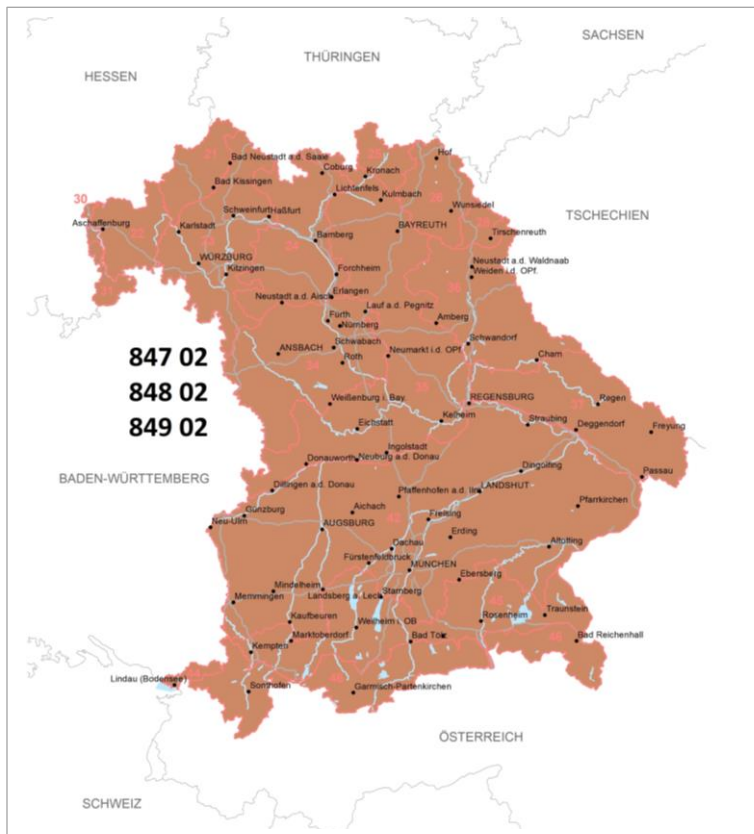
THÜRINGEN
SACHSEN
HESSEN
30
Bad Neustadt a.d. Saale
Coburg
Kronach
Hof
Bad Kissingen
Lichtenfels
Kulmbach
Wunsiedel
Schweinfurt-Haßfurt
TSCHECHIEN
Aschaffenburg
Karlstadt
BAYREUTH
Tirschenreuth
Bamberg
WÜRZBURG
Neustadt a.d. Waldnaab
Kitzingen
Forchheim
Weiden i.d. OPf.
Neustadt a.d. Aisch
Erlangen
Lauf a.d. Pegnitz
Fürth
Amberg
Nürnberg
Schwandorf
847 02
ANSBACH
Schwabach
Neumarkt i.d. OPf.
848 02
Roth
Cham
849 02
REGENSBURG
Regen
Weißenburg i. Bay.
Kelheim
Straubing
Freyung
Eichstätt
Deggendorf
Ingolstadt
BADEN-WÜRTTEMBERG
Donauwörth
Neuburg a.d. Donau
Dingolfing
Passau
Dillingen a.d. Donau
Pfaffenhofen a.d. Ilm
LANDSHUT
Günzburg
Aichach
Pfarrkirchen
Neu-Ulm
AUGSBURG
Freising
Erding
Dachau
Altötting
Fürstenfeldbruck
MÜNCHEN
Ebersberg
Mindelheim
Memmingen
Landsberg a. Lech
Starnberg
Kaufbeuren
Rosenheim
Traunstein
Weilheim i. OB
Marktoberdorf
Bad Tölz
Bad Reichenhall
Kempten
Lindau (Bodensee)
Sonthofen
Garmisch-Partenkirchen
ÖSTERREICH
SCHWEIZ